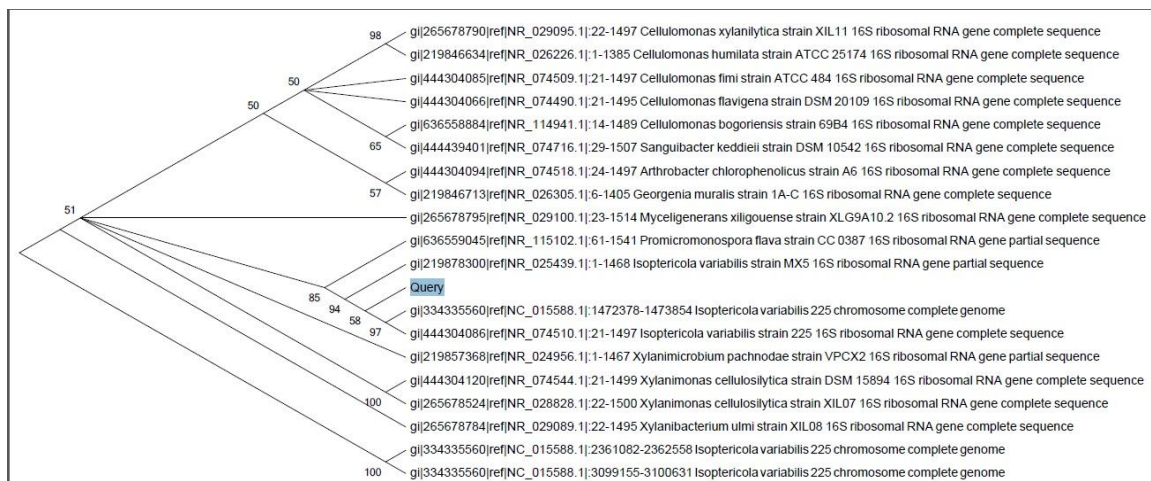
98
gi|265678790|ref|NR_029095.1|:22-1497 Cellulomonas xylanilytica strain XIL11 16S ribosomal RNA gene complete sequence
gi|219846634|ref|NR_026226.1|:1-1385 Cellulomonas humilata strain ATCC 25174 16S ribosomal RNA gene complete sequence
50
gi|444304085|ref|NR_074509.1|:21-1497 Cellulomonas fimi strain ATCC 484 16S ribosomal RNA gene complete sequence
50
gi|444304066|ref|NR_074490.1|:21-1495 Cellulomonas flavigena strain DSM 20109 16S ribosomal RNA gene complete sequence
gi|636558884|ref|NR_114941.1|:14-1489 Cellulomonas bogoriensis strain 69B4 16S ribosomal RNA gene complete sequence
65
gi|444439401|ref|NR_074716.1|:29-1507 Sanguibacter keddieii strain DSM 10542 16S ribosomal RNA gene complete sequence
gi|444304094|ref|NR_074518.1|:24-1497 Arthrobacter chlorophenolicus strain A6 16S ribosomal RNA gene complete sequence
57
gi|219846713|ref|NR_026305.1|:6-1405 Georgenia muralis strain 1A-C 16S ribosomal RNA gene complete sequence
51
gi|265678795|ref|NR_029100.1|:23-1514 Myceligenerans xiligouense strain XLG9A10.2 16S ribosomal RNA gene complete sequence
gi|636559045|ref|NR_115102.1|:61-1541 Promicromonospora flava strain CC 0387 16S ribosomal RNA gene partial sequence
gi|219878300|ref|NR_025439.1|:1-1468 Isoptericola variabilis strain MX5 16S ribosomal RNA gene partial sequence
Query
85
94
58
gi|334335560|ref|NC_015588.1|:1472378-1473854 Isoptericola variabilis 225 chromosome complete genome
97
gi|444304086|ref|NR_074510.1|:21-1497 Isoptericola variabilis strain 225 16S ribosomal RNA gene complete sequence
gi|219857368|ref|NR_024956.1|:1-1467 Xylanimicrobium pachnodae strain VPCX2 16S ribosomal RNA gene partial sequence
gi|444304120|ref|NR_074544.1|:21-1499 Xylanimonas cellulosilytica strain DSM 15894 16S ribosomal RNA gene complete sequence
100
gi|265678524|ref|NR_028828.1|:22-1500 Xylanimonas cellulosilytica strain XIL07 16S ribosomal RNA gene complete sequence
gi|265678784|ref|NR_029089.1|:22-1495 Xylanibacterium ulmi strain XIL08 16S ribosomal RNA gene complete sequence
gi|334335560|ref|NC_015588.1|:2361082-2362558 Isoptericola variabilis 225 chromosome complete genome
100
gi|334335560|ref|NC_015588.1|:3099155-3100631 Isoptericola variabilis 225 chromosome complete genome